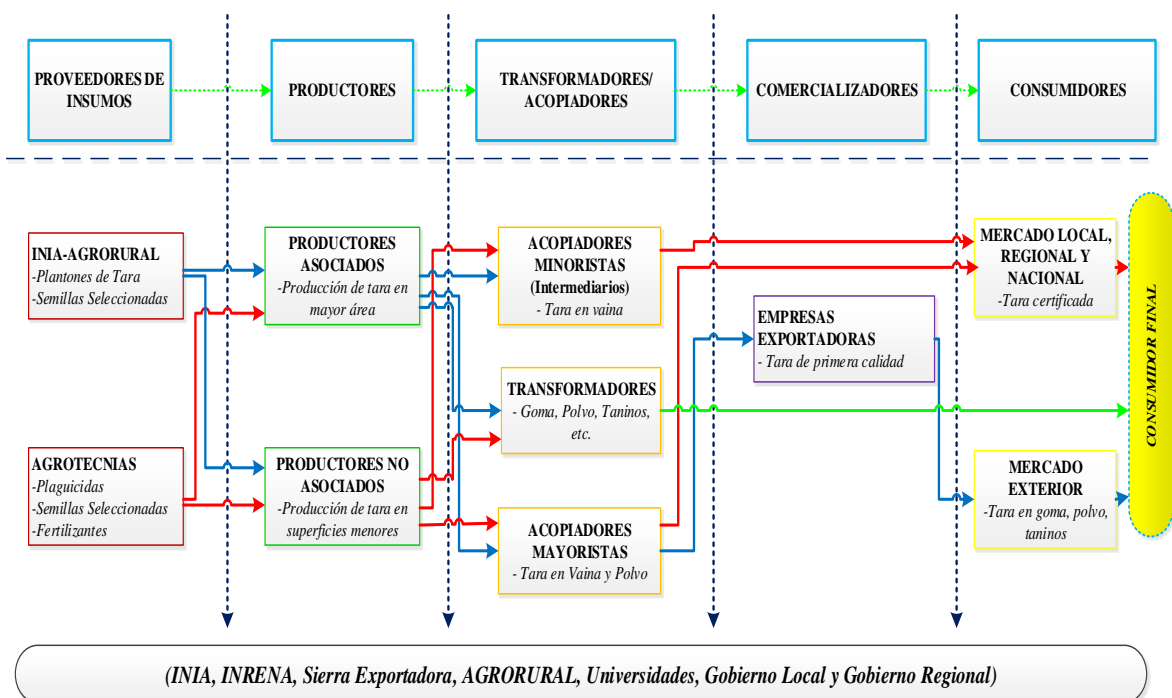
PROVEEDORES DE INSUMOS

PRODUCTORES

TRANSFORMADORES/ ACOPIADORES

COMERCIALIZADORES

CONSUMIDORES

INIA-AGRORURAL
-Plantones de Tara
-Semillas Seleccionadas

AGROTECNIAS
-Plaguicidas
-Semillas Seleccionadas
-Fertilizantes

PRODUCTORES ASOCIADOS
-Producción de tara en mayor área

PRODUCTORES NO ASOCIADOS
-Producción de tara en superficies menores

ACOPIADORES MINORISTAS (Intermediarios)
- Tara en vaina

TRANSFORMADORES
- Goma, Polvo, Taninos, etc.

ACOPIADORES MAYORISTAS
- Tara en Vaina y Polvo

EMPRESAS EXPORTADORAS
- Tara de primera calidad

MERCADO LOCAL, REGIONAL Y NACIONAL
-Tara certificada

MERCADO EXTERIOR
-Tara en goma, polvo, taninos

CONSUMIDOR FINAL

(INIA, INRENA, Sierra Exportadora, AGRORURAL, Universidades, Gobierno Local y Gobierno Regional)